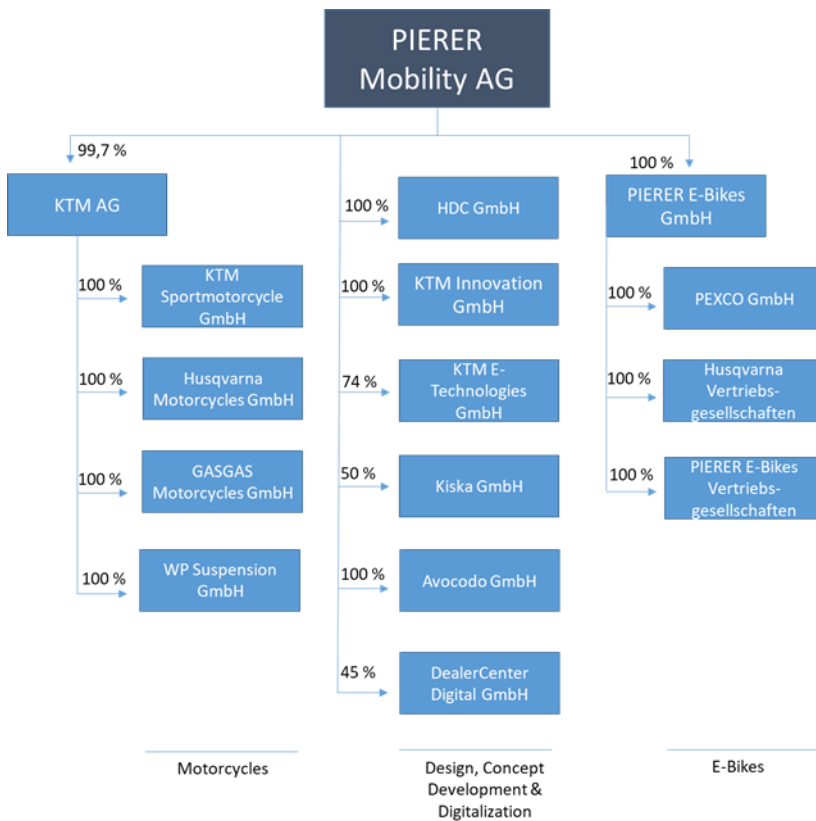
PIERER Mobility AG

99,7 %

KTM AG

100 %
KTM Sportmotorcycle GmbH

100 %
Husqvarna Motorcycles GmbH

100 %
GASGAS Motorcycles GmbH

100 %
WP Suspension GmbH

100 %
HDC GmbH

100 %
KTM Innovation GmbH

74 %
KTM E-Technologies GmbH

50 %
Kiska GmbH

100 %
Avocodo GmbH

45 %
DealerCenter Digital GmbH

100 %

PIERER E-Bikes GmbH

100 %
PEXCO GmbH

100 %
Husqvarna Vertriebsgesellschaften

100 %
PIERER E-Bikes Vertriebsgesellschaften

Motorcycles

Design, Concept Development & Digitalization

E-Bikes